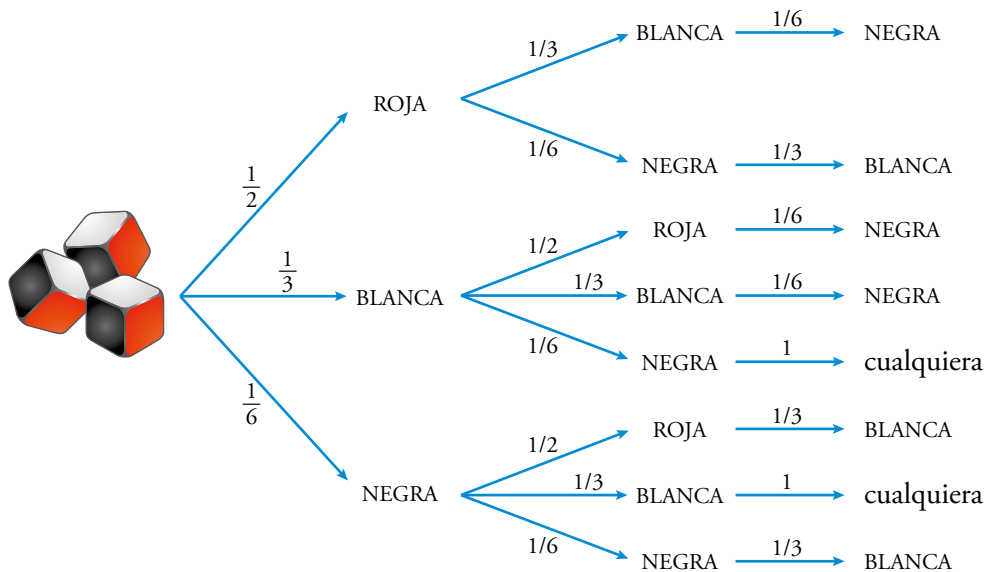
$\frac{1}{2}$ ROJA
1/3 BLANCA 1/6 NEGRA
1/6 NEGRA 1/3 BLANCA

$\frac{1}{3}$ BLANCA
1/2 ROJA 1/6 NEGRA
1/3 BLANCA 1/6 NEGRA
1/6 NEGRA 1 cualquiera

$\frac{1}{6}$ NEGRA
1/2 ROJA 1/3 BLANCA
1/3 BLANCA 1 cualquiera
1/6 NEGRA 1/3 BLANCA